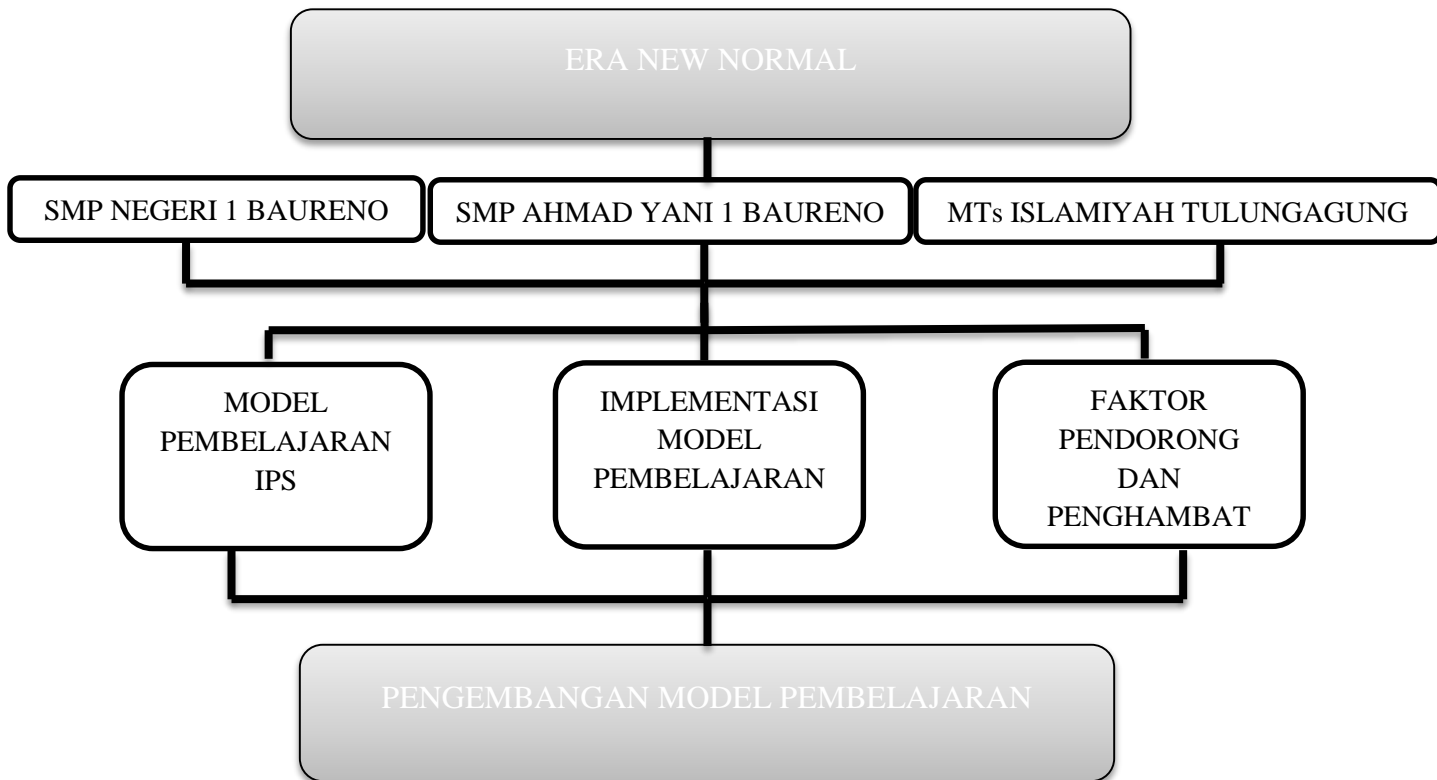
ERA NEW NORMAL

SMP NEGERI 1 BAURENO

SMP AHMAD YANI 1 BAURENO

MTs ISLAMIYAH TULUNGAGUNG

MODEL PEMBELAJARAN IPS

IMPLEMENTASI MODEL PEMBELAJARAN

FAKTOR PENDORONG DAN PENGHAMBAT

PENGEMBANGAN MODEL PEMBELAJARAN